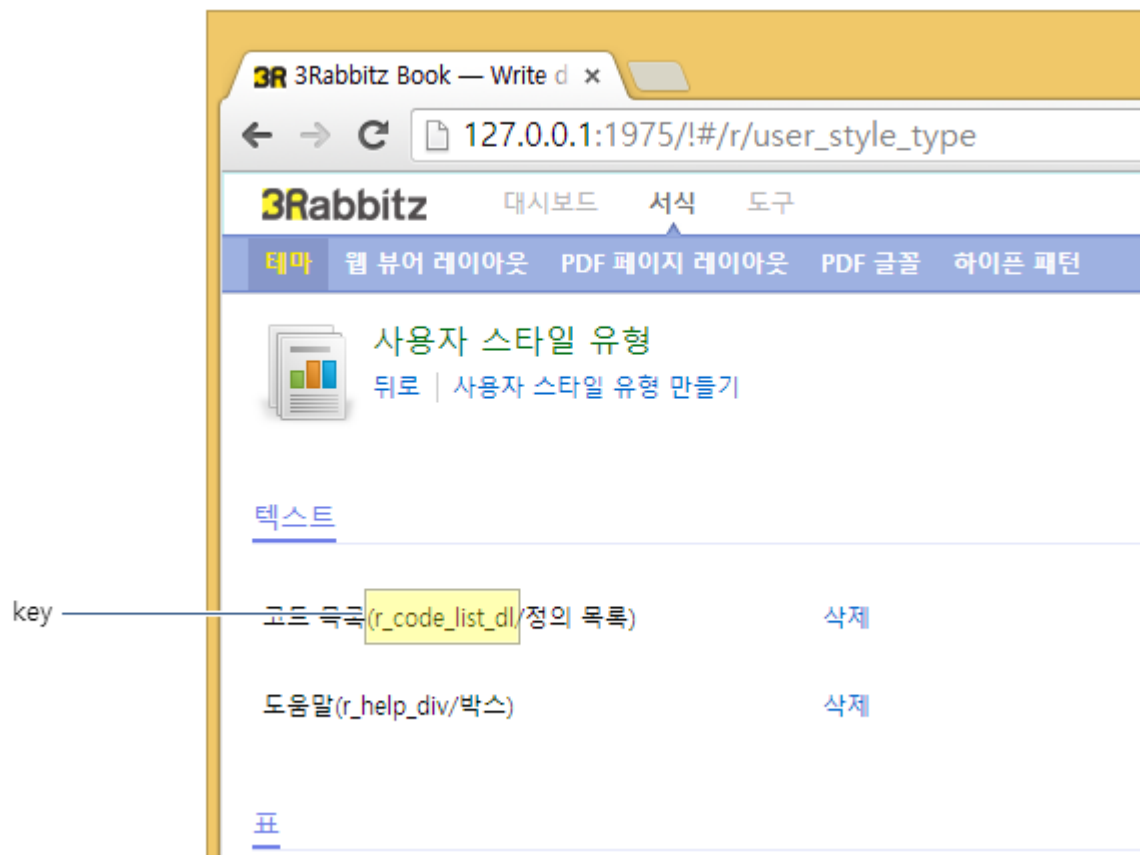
3R 3Rabbitz Book — Write d ×

127.0.0.1:1975/!#/r/user_style_type

3Rabbitz 대시보드 서식 도구

테마 웹 뷰어 레이아웃 PDF 페이지 레이아웃 PDF 글꼴 하이픈 패턴

사용자 스타일 유형
뒤로 | 사용자 스타일 유형 만들기

텍스트

key

코드 목록(r_code_list_dl/정의 목록) 삭제

도움말(r_help_div/박스) 삭제

표